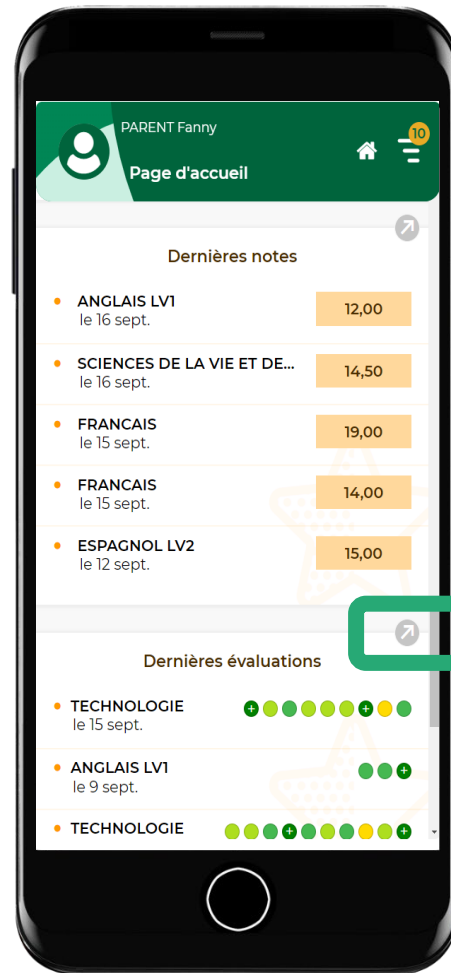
PARENT Fanny
Page d'accueil
10

Dernières notes

ANGLAIS LV1
le 16 sept.
12,00

SCIENCES DE LA VIE ET DE...
le 16 sept.
14,50

FRANCAIS
le 15 sept.
19,00

FRANCAIS
le 15 sept.
14,00

ESPAGNOL LV2
le 12 sept.
15,00

Dernières évaluations

TECHNOLOGIE
le 15 sept.
+ +

ANGLAIS LV1
le 9 sept.
+

TECHNOLOGIE
+ +